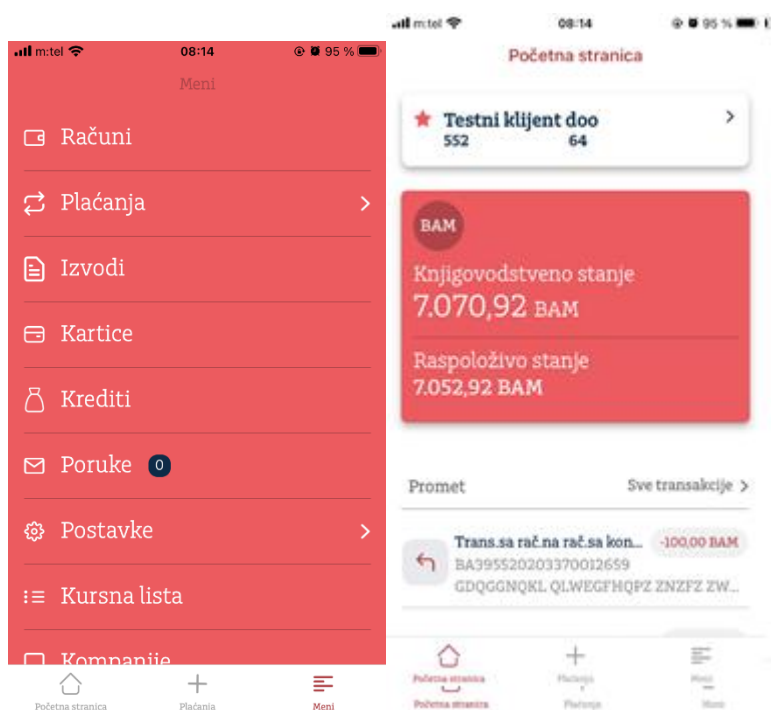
m:tel 08:14 95 %

Meni

Računi

Plaćanja

Izvodi

Kartice

Krediti

Poruke 0

Postavke

Kursna lista

Kompanije

Početna stranica
Plaćanja
Meni

m:tel 08:14 95 %

Početna stranica

Testni klijent doo
552 64

BAM

Knjigovodstveno stanje
7.070,92 BAM

Raspoloživo stanje
7.052,92 BAM

Promet
Sve transakcije

Trans.sa rač.na rač.sa kon... -100,00 BAM
BA395520203370012659
GDQGGNQKL QLWEGFHQPZ ZNZFZ ZW...

Početna stranica
Plaćanja
Meni